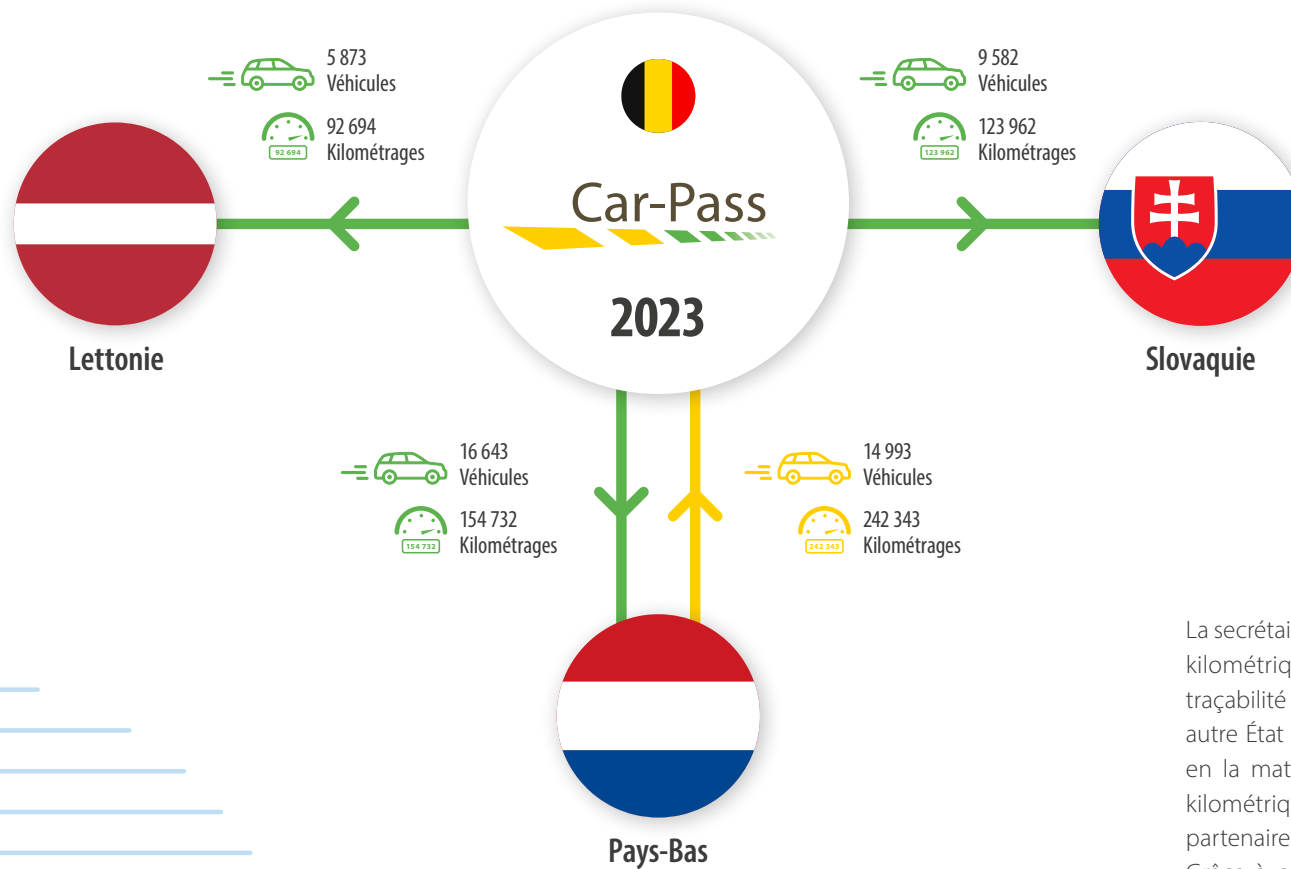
5 873
Véhicules

92 694
92 694
Kilométrages

Car-Pass

2023

9 582
Véhicules

123 962
123 962
Kilométrages

Lettonie

Slovaquie

16 643
Véhicules

154 732
154 732
Kilométrages

14 993
Véhicules

242 343
242 343
Kilométrages

Pays-Bas

La secrétai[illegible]
kilométriq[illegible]
traçabilité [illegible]
autre État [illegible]
en la mat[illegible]
kilométriq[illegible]
partenaire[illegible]